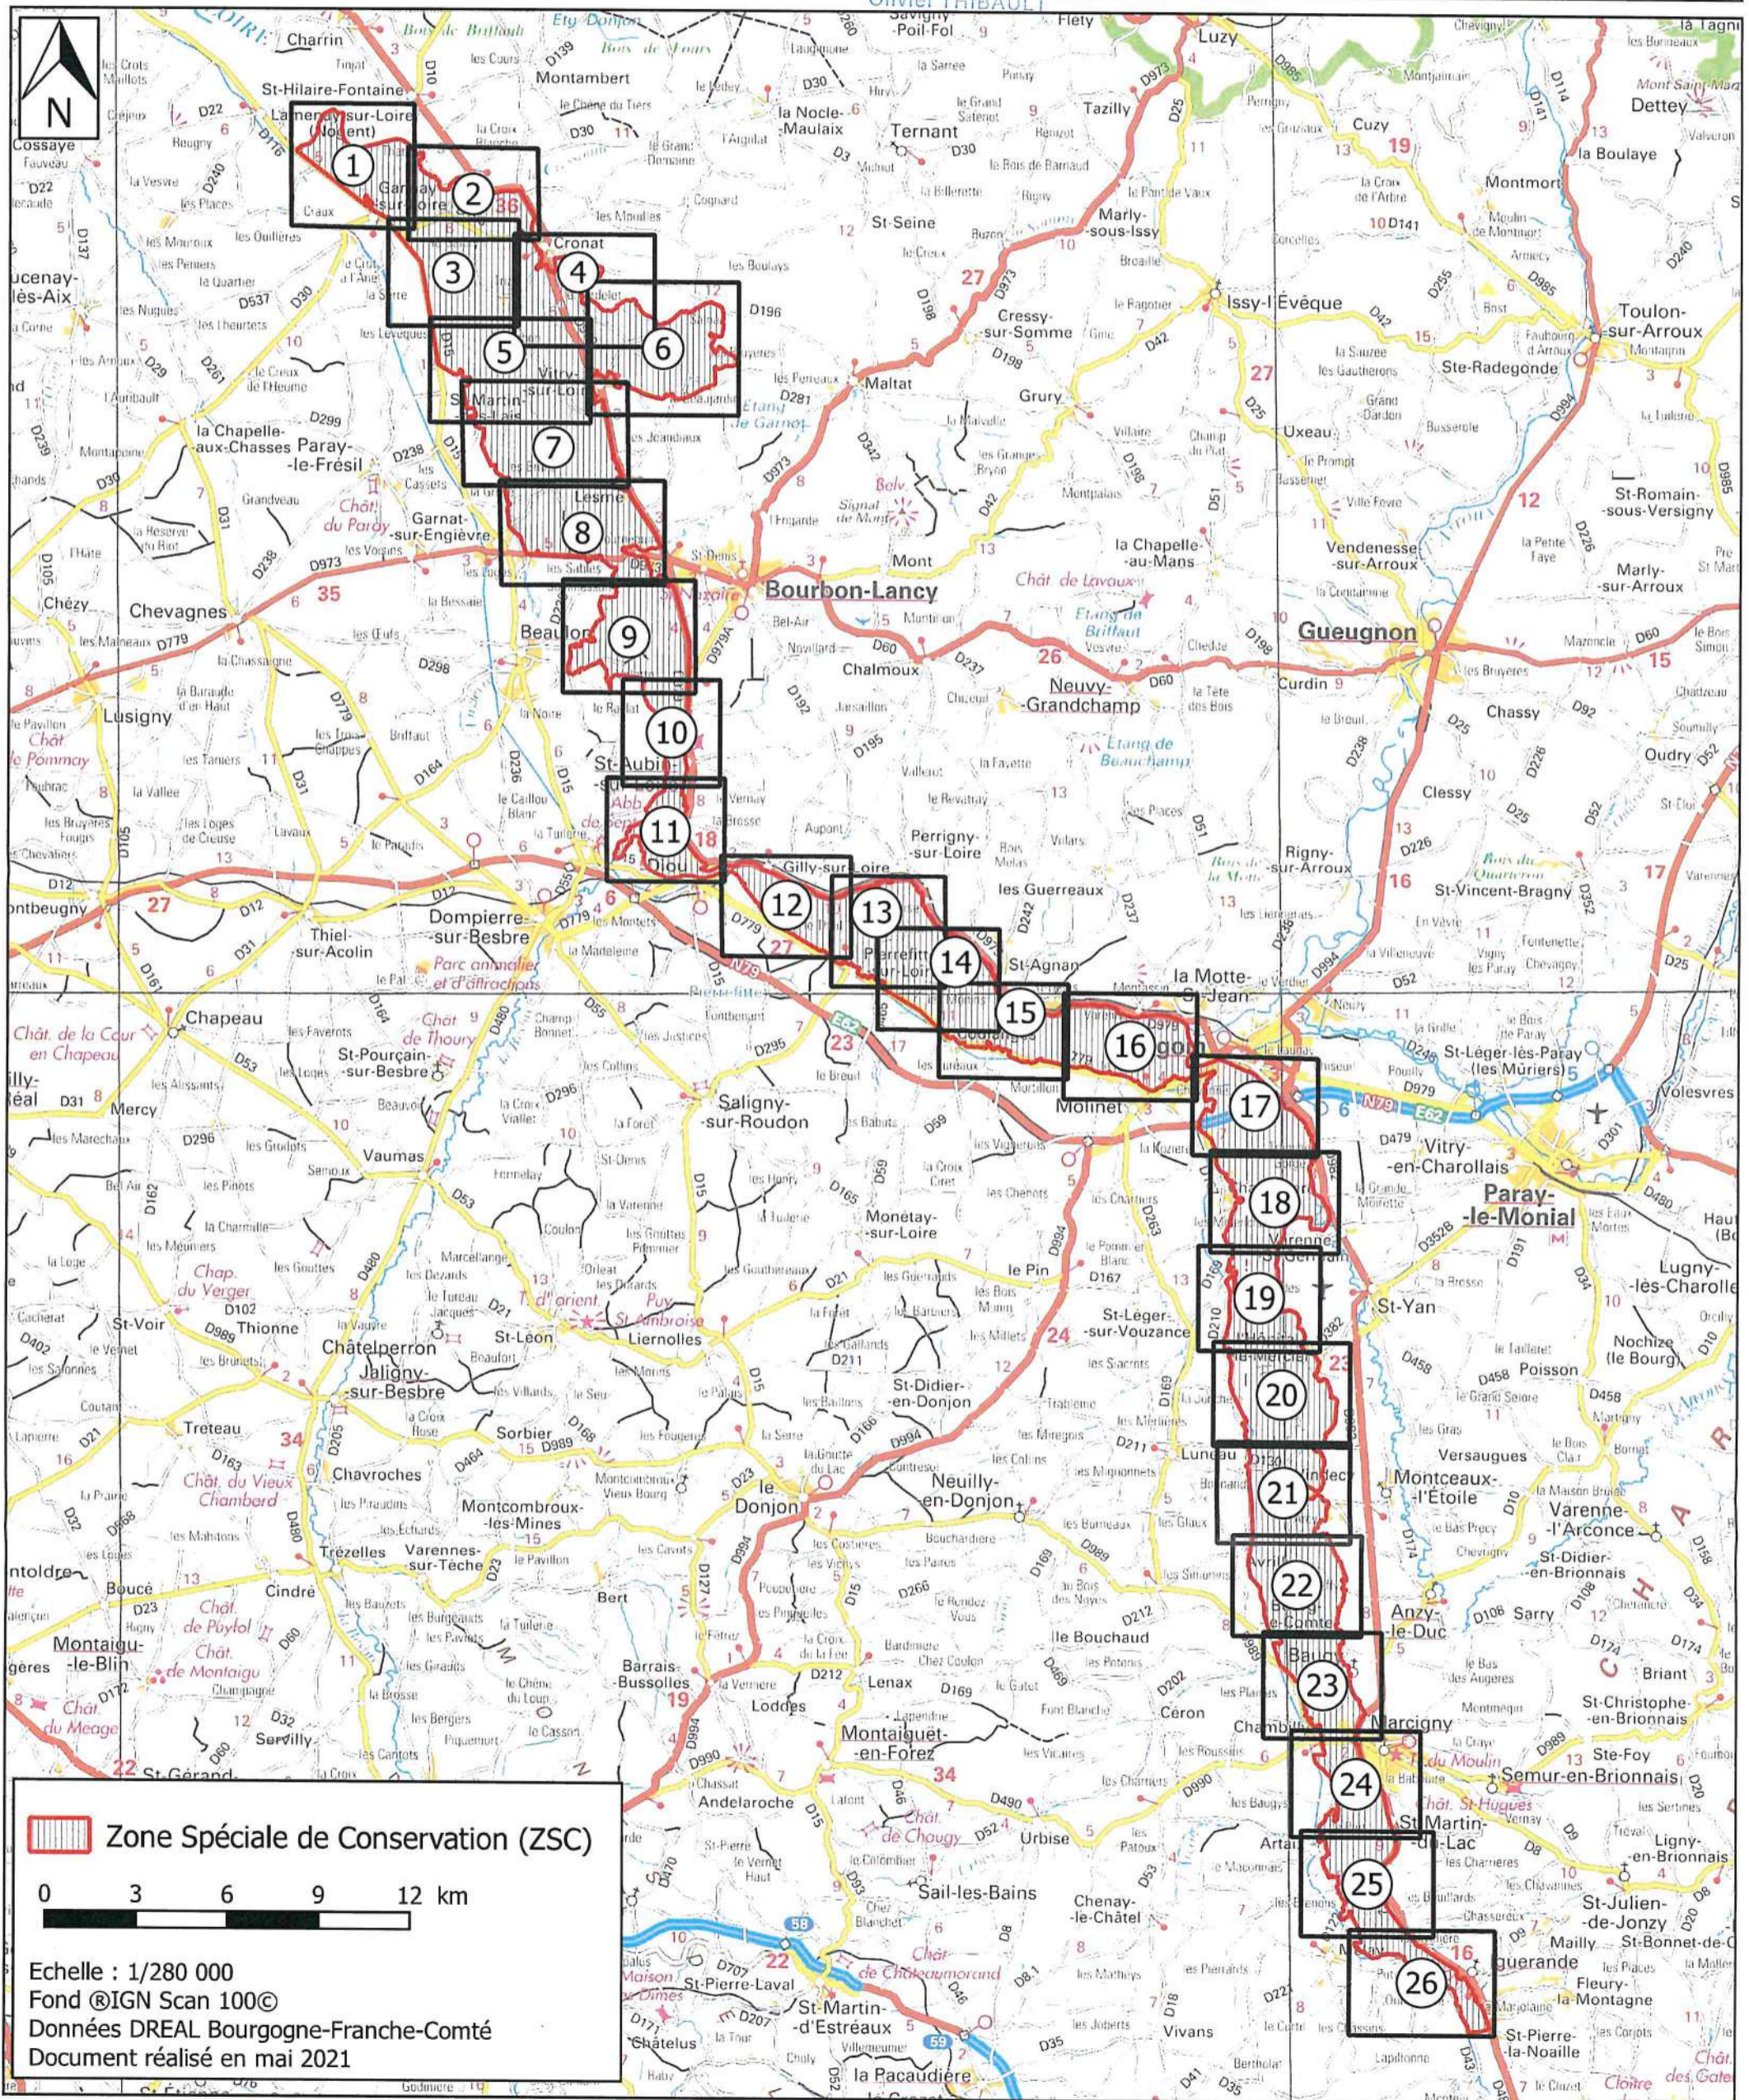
N

1
2
3
4
5
6
7
8
9
10
11
12
13
14
15
16
17
18
19
20
21
22
23
24
25
26

Bourbon-Lancy
Gueugnon
Paray-le-Monial
Digoin
Marcigny
Dompierre-sur-Besbre
Le Donjon
Charrin
St-Hilaire-Fontaine
Lamenay-sur-Loire
Garnat-sur-Engièvre
Chevagnes
Lusigny
Beaulon
St-Aubin-sur-Loire
Diou
Gilly-sur-Loire
Pierrefitte-sur-Loire
Coulanges
Molinet
Chassenard
Vitry-sur-Loire
Cronat
Maltat
Issy-l'Évêque
Toulon-sur-Arroux
Neuvy-Grandchamp
St-Agnan
La Motte-St-Jean
Vitry-en-Charollais
St-Yan
Montceaux-l'Étoile
Anzy-le-Duc
Semur-en-Brionnais
St-Martin-du-Lac
Iguerande
Chenay-le-Châtel
Urbise
Sail-les-Bains
Luneau
Neuilly-en-Donjon
Monétay-sur-Loire
Saligny-sur-Roudon
Thiel-sur-Acolin
Chapeau
Jaligny-sur-Besbre
Montaiguët-en-Forez
La Pacaudière
St-Pierre-Laval
St-Martin-d'Estréaux
Lenax
Barrais-Bussolles
Andelaroche
Chambilly

Zone Spéciale de Conservation (ZSC)
0 3 6 9 12 km
Echelle : 1/280 000
Fond ®IGN Scan 100©
Données DREAL Bourgogne-Franche-Comté
Document réalisé en mai 2021